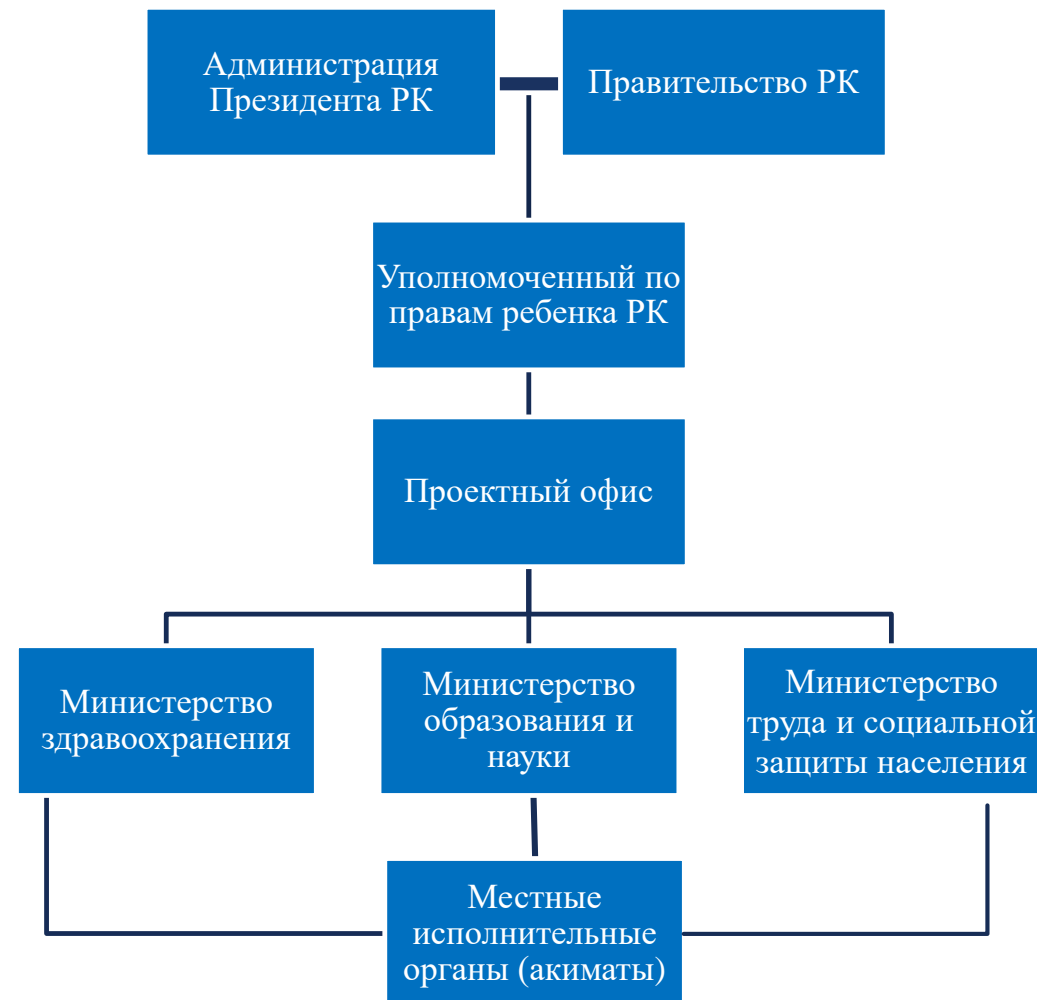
Администрация Президента РК

Правительство РК

Уполномоченный по правам ребенка РК

Проектный офис

Министерство здравоохранения

Министерство образования и науки

Министерство труда и социальной защиты населения

Местные исполнительные органы (акиматы)